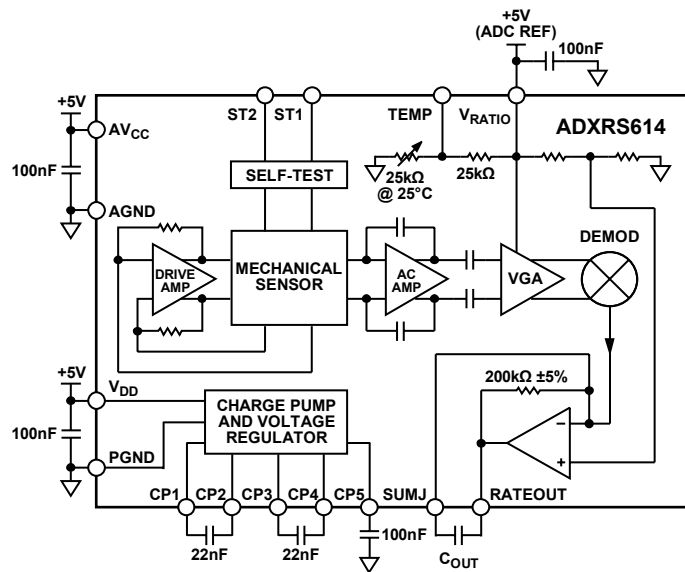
+5V
(ADC REF)
100nF
+5V
AV$_{CC}$
ST2
ST1
TEMP
V$_{RATIO}$
ADXRS614
100nF
SELF-TEST
25kΩ
@ 25°C
25kΩ
AGND
DEMOD
DRIVE AMP
MECHANICAL SENSOR
AC AMP
VGA
+5V
V$_{DD}$
200kΩ ±5%
CHARGE PUMP AND VOLTAGE REGULATOR
100nF
PGND
−
+
CP1
CP2
CP3
CP4
CP5
SUMJ
RATEOUT
22nF
22nF
100nF
C$_{OUT}$